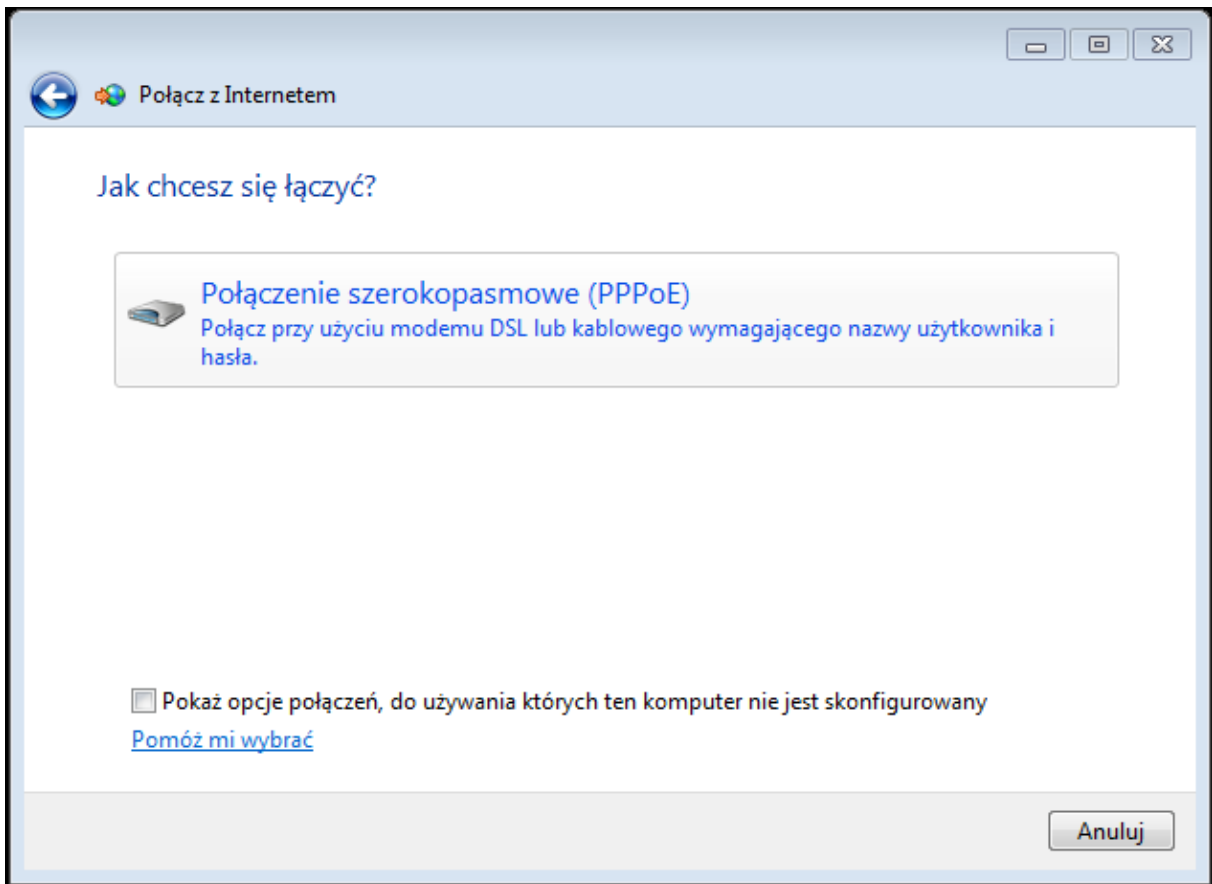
Połącz z Internetem

Jak chcesz się łączyć?

Połączenie szerokopasmowe (PPPoE)
Połącz przy użyciu modemu DSL lub kablowego wymagającego nazwy użytkownika i hasła.

Pokaż opcje połączeń, do używania których ten komputer nie jest skonfigurowany

Pomóż mi wybrać

Anuluj